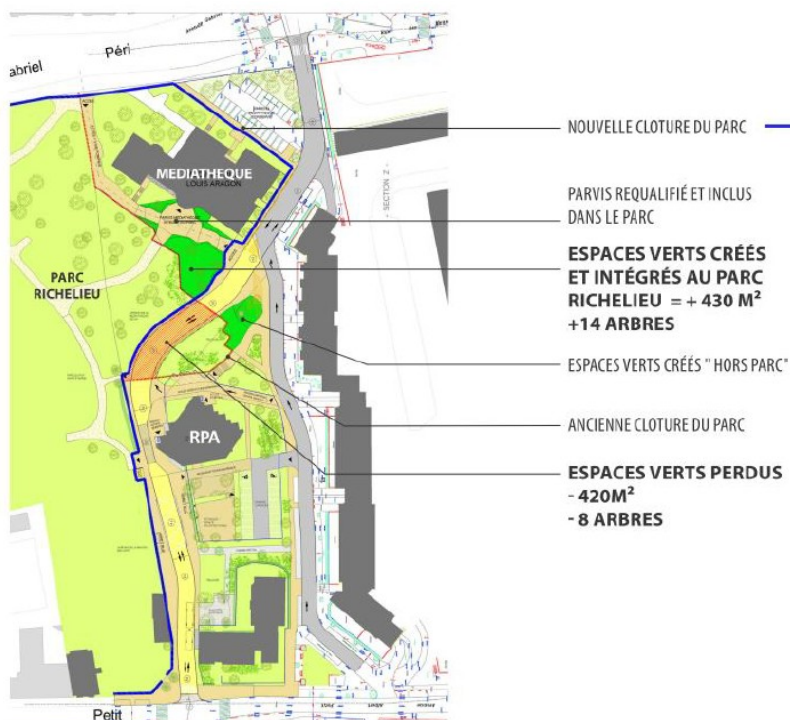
abriel

Péri

MEDIATHEQUE
LOUIS ARAGON

PARC RICHELIEU

RPA

SECTION 2

Petit

NOUVELLE CLOTURE DU PARC

PARVIS REQUALIFIÉ ET INCLUS DANS LE PARC

ESPACES VERTS CRÉÉS ET INTÉGRÉS AU PARC RICHELIEU = + 430 M²
+14 ARBRES

ESPACES VERTS CRÉÉS " HORS PARC"

ANCIENNE CLOTURE DU PARC

ESPACES VERTS PERDUS
- 420M²
- 8 ARBRES